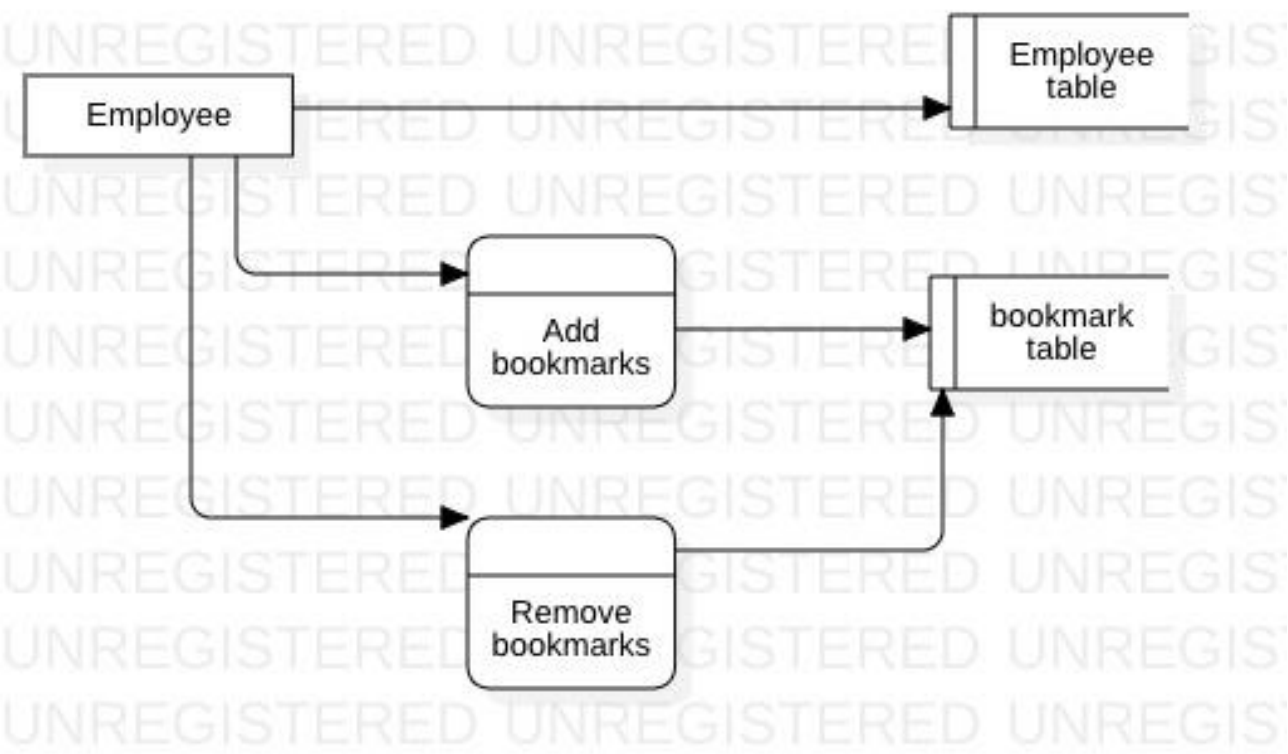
Employee

Employee table

Add bookmarks

bookmark table

Remove bookmarks

UNREGISTERED UNREGISTERED UNREGIST
UNREGISTERED UNREGISTERED UNREGIST
UNREGISTERED UNREGISTERED UNREGIST
UNREGISTERED UNREGISTERED UNREGIST
UNREGISTERED UNREGISTERED UNREGIST
UNREGISTERED UNREGISTERED UNREGIST
UNREGISTERED UNREGISTERED UNREGIST
UNREGISTERED UNREGISTERED UNREGIST
UNREGISTERED UNREGISTERED UNREGIST
UNREGISTERED UNREGISTERED UNREGIST
UNREGISTERED UNREGISTERED UNREGIST